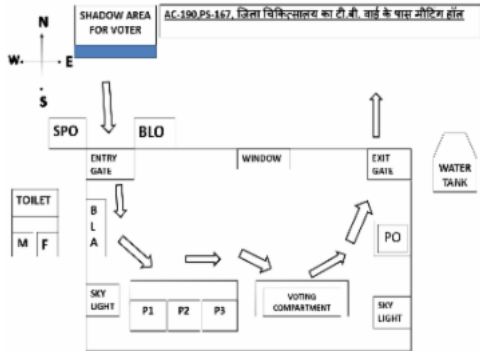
N
W E
S

SHADOW AREA FOR VOTER

AC-190,PS-167, जिला चिकित्सालय का टी.बी. वार्ड के पास मीटिंग हॉल

SPO

BLO

ENTRY GATE

WINDOW

EXIT GATE

WATER TANK

TOILET

M F

B L A

PO

SKY LIGHT

P1 P2 P3

VOTING COMPARTMENT

SKY LIGHT